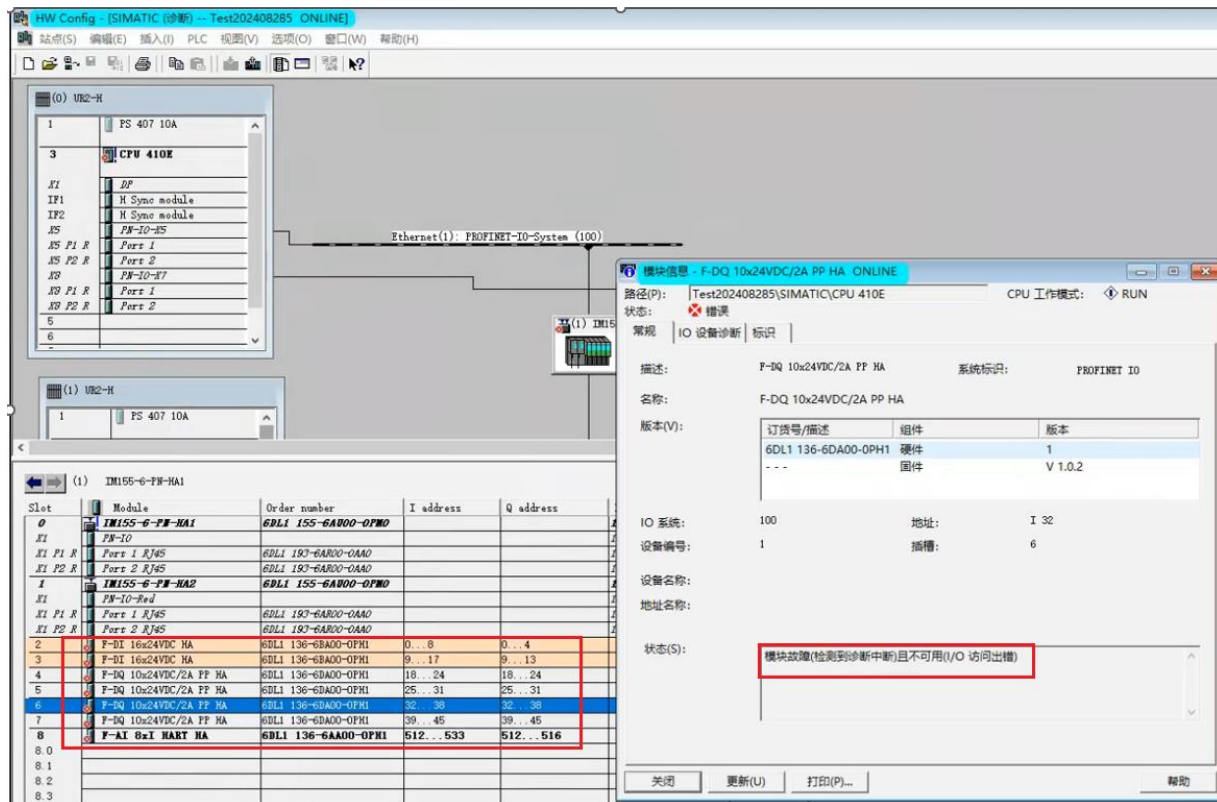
HW Config - [SIMATIC (诊断) -- Test202408285 ONLINE]

站点(S) 编辑(E) 插入(I) PLC 视图(V) 选项(O) 窗口(W) 帮助(H)

(0) UR2-H

| | |
|---|---|
| 1 | PS 407 10A |
| 3 | CPU 410E |
| X1 | DP |
| IF1 | H Sync module |
| IF2 | H Sync module |
| X5 | PN-IO-X5 |
| X5 P1 R | Port 1 |
| X5 P2 R | Port 2 |
| X8 | PN-IO-X7 |
| X8 P1 R | Port 1 |
| X8 P2 R | Port 2 |
| 5 | |
| 6 | |

Ethernet(1): PROFINET-IO-System (100)

IM15

(1) UR2-H

| | |
|---|---|
| 1 | PS 407 10A |

(1) IM155-6-PN-HA1

| Slot | Module | Order number | I address | Q address |
|---|---|---|---|---|
| 0 | IM155-6-PN-HA1 | 6DL1 155-6AU00-0PM0 | | |
| X1 | PN-IO | | | |
| X1 P1 R | Port 1 RJ45 | 6DL1 193-6AR00-0AA0 | | |
| X1 P2 R | Port 2 RJ45 | 6DL1 193-6AR00-0AA0 | | |
| 1 | IM155-6-PN-HA2 | 6DL1 155-6AU00-0PM0 | | |
| X1 | PN-IO-Red | | | |
| X1 P1 R | Port 1 RJ45 | 6DL1 193-6AR00-0AA0 | | |
| X1 P2 R | Port 2 RJ45 | 6DL1 193-6AR00-0AA0 | | |
| 2 | F-DI 16x24VDC HA | 6DL1 136-6BA00-0PH1 | 0...8 | 0...4 |
| 3 | F-DI 16x24VDC HA | 6DL1 136-6BA00-0PH1 | 9...17 | 9...13 |
| 4 | F-DQ 10x24VDC/2A PP HA | 6DL1 136-6DA00-0PH1 | 18...24 | 18...24 |
| 5 | F-DQ 10x24VDC/2A PP HA | 6DL1 136-6DA00-0PH1 | 25...31 | 25...31 |
| 6 | F-DQ 10x24VDC/2A PP HA | 6DL1 136-6DA00-0PH1 | 32...38 | 32...38 |
| 7 | F-DQ 10x24VDC/2A PP HA | 6DL1 136-6DA00-0PH1 | 39...45 | 39...45 |
| 8 | F-AI 8xI HART HA | 6DL1 136-6AA00-0PH1 | 512...533 | 512...516 |
| 8.0 | | | | |
| 8.1 | | | | |
| 8.2 | | | | |
| 8.3 | | | | |

模块信息 - F-DQ 10x24VDC/2A PP HA ONLINE

路径(P): Test202408285\SIMATIC\CPU 410E
CPU 工作模式: RUN
状态: 错误

常规 | IO 设备诊断 | 标识

描述: F-DQ 10x24VDC/2A PP HA
系统标识: PROFINET IO
名称: F-DQ 10x24VDC/2A PP HA
版本(V):

| 订货号/描述 | 组件 | 版本 |
|---|---|---|
| 6DL1 136-6DA00-0PH1 | 硬件 | 1 |
| - - - | 固件 | V 1.0.2 |

IO 系统: 100
地址: I 32
设备编号: 1
插槽: 6
设备名称:
地址名称:

状态(S):
模块故障(检测到诊断中断)且不可用(I/O 访问出错)

关闭 更新(U) 打印(P)... 帮助